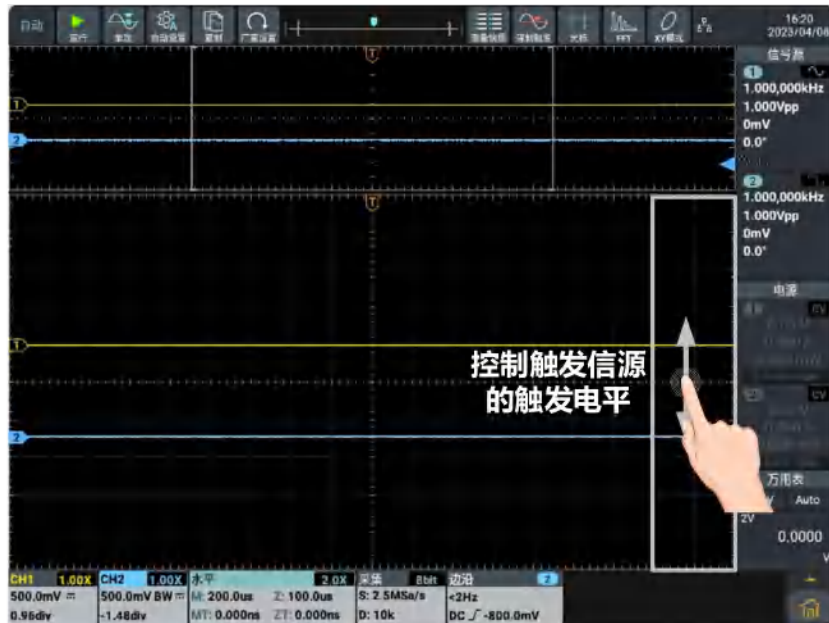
自动
运行
单次
自动设置
更新
广播设置
测量快照
缩放触发
光标
FFT
XY模式
16:20
2023/04/08

信号源
1
1.000,000kHz
1.000Vpp
0mV
0.0°
2
1.000,000kHz
1.000Vpp
0mV
0.0°

电源
CV
CV

万用表
V
Auto
2V
0.0000

T
T
1
2
1
2

控制触发信源
的触发电平

| CH1 | 1.00X | CH2 | 1.00X | 水平 | 2.0X | 采集 | 8bit | 边沿 | 2 |
|---|---|---|---|---|---|---|---|---|---|
| 500.0mV ═ | | 500.0mV BW ═ | | M: 200.0us | Z: 100.0us | S: 2.5MSa/s | | <2Hz | |
| 0.96div | | -1.48div | | MT: 0.000ns | ZT: 0.000ns | D: 10k | | DC ∫ -800.0mV | |